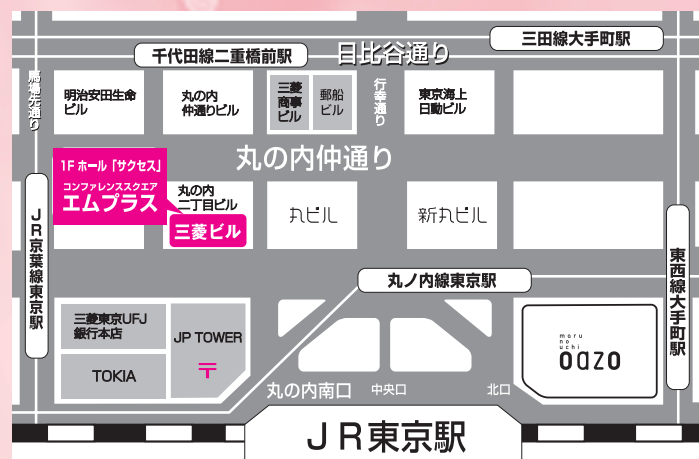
千代田線二重橋前駅

日比谷通り

三田線大手町駅

馬場先通り

明治安田生命ビル

丸の内仲通りビル

三菱商事ビル

郵船ビル

行幸通り

東京海上日動ビル

丸の内仲通り

1F ホール「サクセス」

コンファレンススクエア

エムプラス

丸の内二丁目ビル

三菱ビル

丸ビル

新丸ビル

JR京葉線東京駅

東西線大手町駅

丸ノ内線東京駅

三菱東京UFJ銀行本店

JP TOWER

TOKIA

〒

丸の内南口

中央口

北口

maru no uchi

oazo

JR東京駅